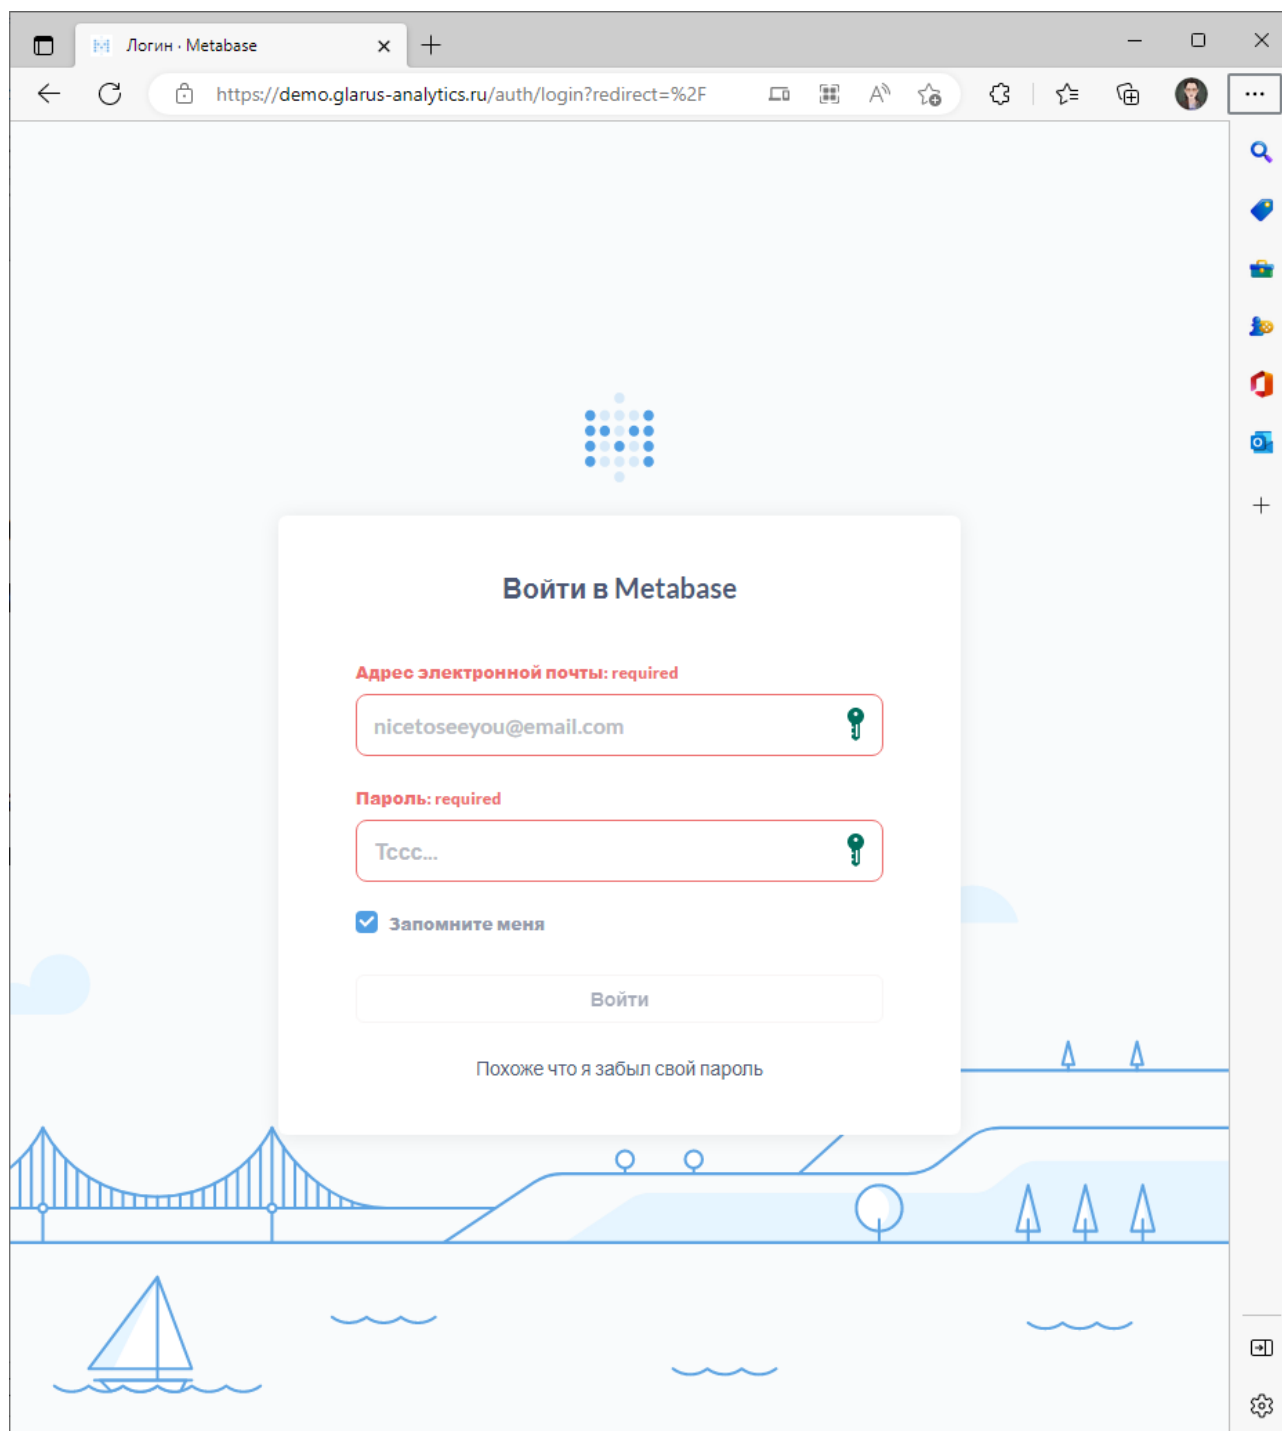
Логин · Metabase

https://demo.glarus-analytics.ru/auth/login?redirect=%2F

Войти в Metabase

Адрес электронной почты: required

nicetoseeyou@email.com

Пароль: required

Тссс...

Запомните меня

Войти

Похоже что я забыл свой пароль